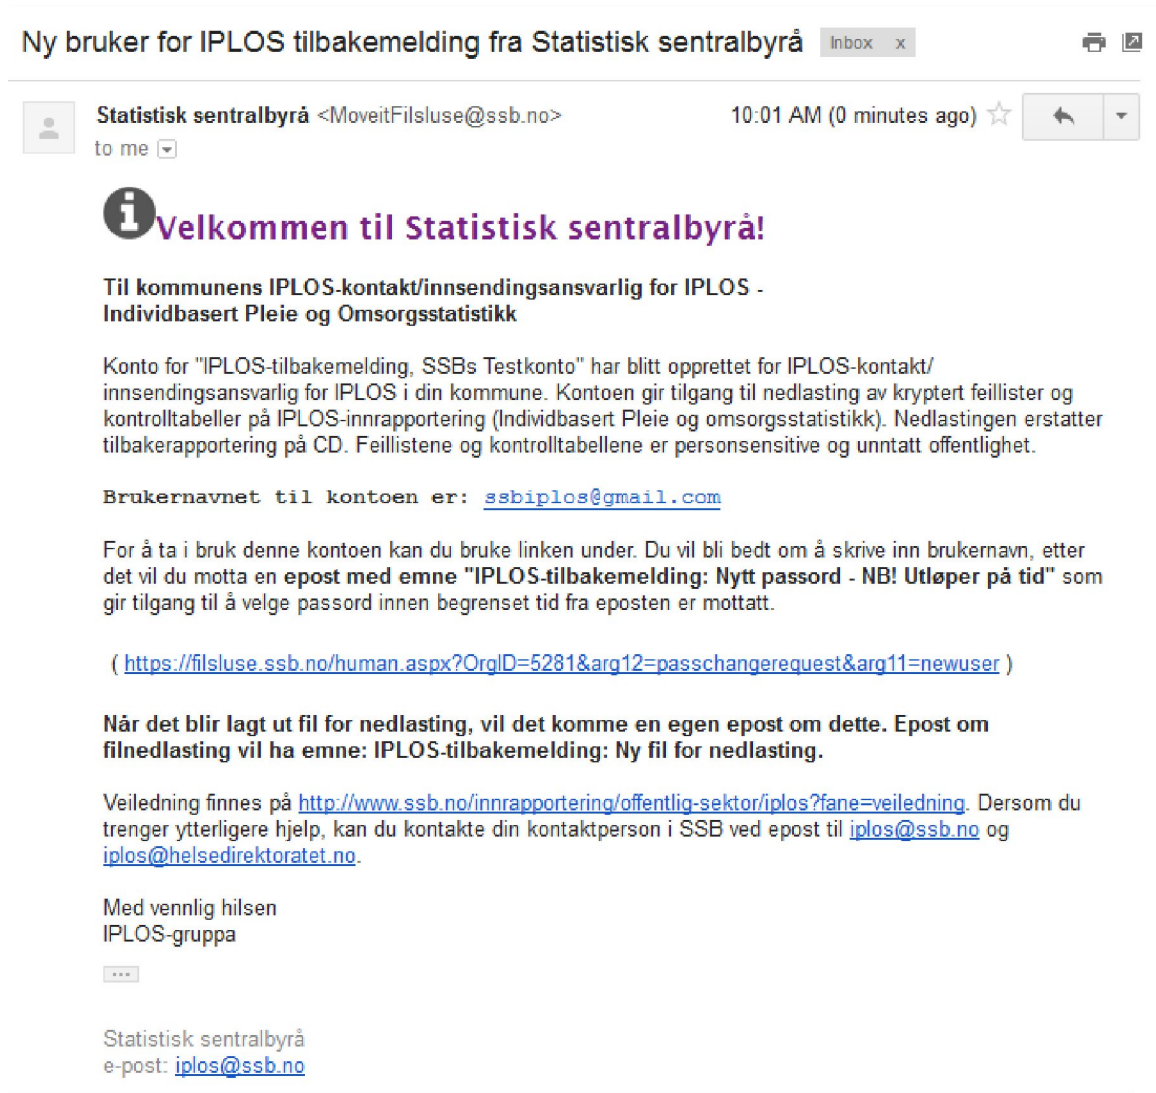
Ny bruker for IPLOS tilbakemelding fra Statistisk sentralbyrå Inbox x

Statistisk sentralbyrå <MoveitFilsluse@ssb.no> 10:01 AM (0 minutes ago)
to me

Velkommen til Statistisk sentralbyrå!

Til kommunens IPLOS-kontakt/innsendingsansvarlig for IPLOS - Individbasert Pleie og Omsorgsstatistikk

Konto for "IPLOS-tilbakemelding, SSBs Testkonto" har blitt opprettet for IPLOS-kontakt/ innsendingsansvarlig for IPLOS i din kommune. Kontoen gir tilgang til nedlasting av kryptert feillister og kontrolltabeller på IPLOS-innrapportering (Individbasert Pleie og omsorgsstatistikk). Nedlastingen erstatter tilbakerapportering på CD. Feillistene og kontrolltabellene er personsensitive og unntatt offentlighet.

Brukernavnet til kontoen er: ssbiplos@gmail.com

For å ta i bruk denne kontoen kan du bruke linken under. Du vil bli bedt om å skrive inn brukernavn, etter det vil du motta en epost med emne "IPLOS-tilbakemelding: Nytt passord - NB! Utløper på tid" som gir tilgang til å velge passord innen begrenset tid fra eposten er mottatt.

( https://filsluse.ssb.no/human.aspx?OrgID=5281&arg12=passchangerequest&arg11=newuser )

Når det blir lagt ut fil for nedlasting, vil det komme en egen epost om dette. Epost om filnedlasting vil ha emne: IPLOS-tilbakemelding: Ny fil for nedlasting.

Veiledning finnes på http://www.ssb.no/innrapportering/offentlig-sektor/iplos?fane=veiledning. Dersom du trenger ytterligere hjelp, kan du kontakte din kontaktperson i SSB ved epost til iplos@ssb.no og iplos@helsedirektoratet.no.

Med vennlig hilsen
IPLOS-gruppa

...

Statistisk sentralbyrå
e-post: iplos@ssb.no